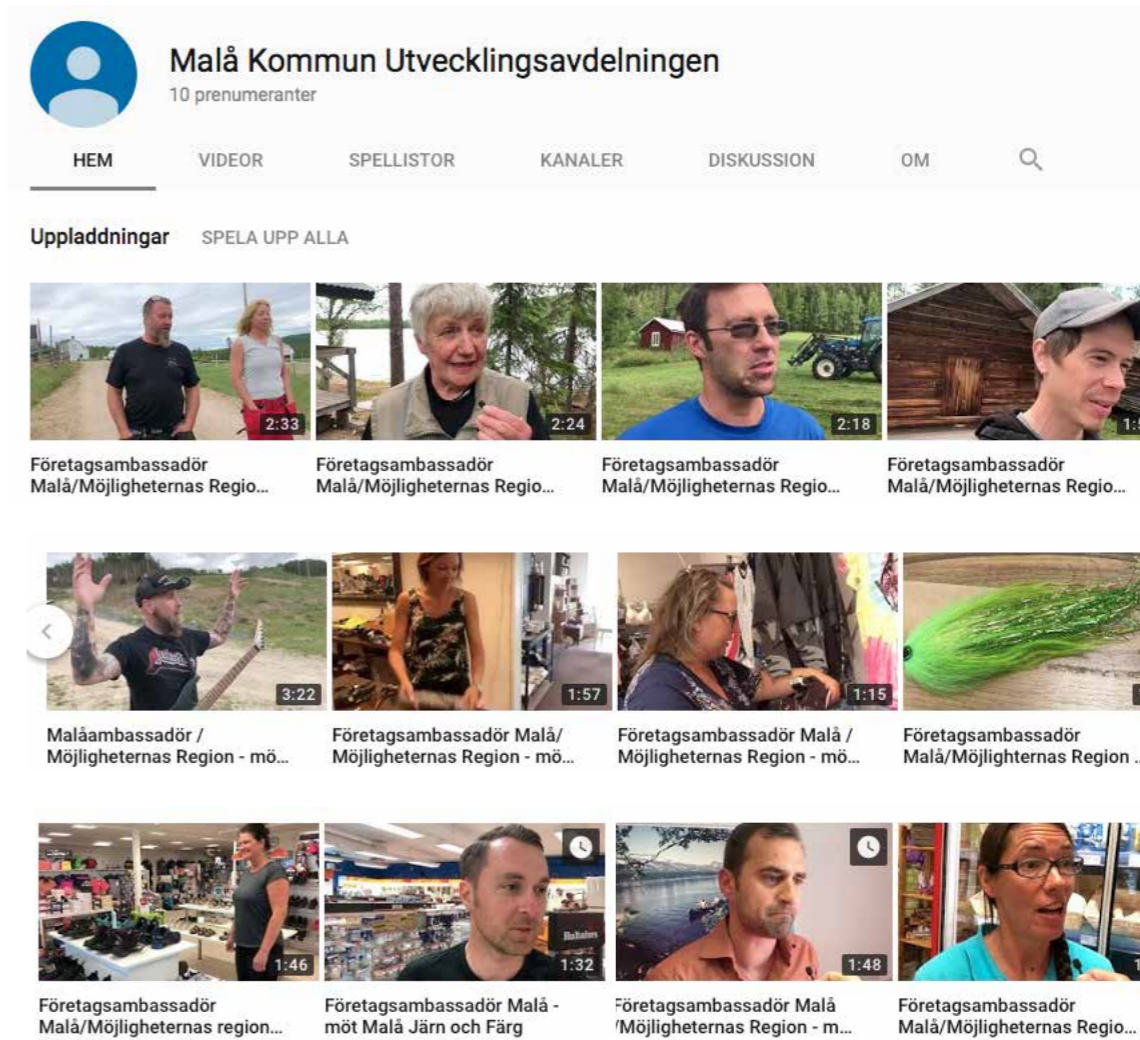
Malå Kommun Utvecklingsavdelningen
10 prenumeranter

HEM VIDEOR SPELLISTOR KANALER DISKUSSION OM

Uppladdningar SPELA UPP ALLA

2:33
Företagsambassadör Malå/Möjligheternas Regio...

2:24
Företagsambassadör Malå/Möjligheternas Regio...

2:18
Företagsambassadör Malå/Möjligheternas Regio...

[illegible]
Företagsambassadör Malå/Möjligheternas Regio...

3:22
Malåambassadör / Möjligheternas Region - mö...

1:57
Företagsambassadör Malå/ Möjligheternas Region - mö...

1:15
Företagsambassadör Malå / Möjligheternas Region - mö...

Företagsambassadör Malå/Möjligheternas Region ...

1:46
Företagsambassadör Malå/Möjligheternas region...

1:32
Företagsambassadör Malå - möt Malå Järn och Färg

1:48
Företagsambassadör Malå /Möjligheternas Region - m...

Företagsambassadör Malå/Möjligheternas Regio...